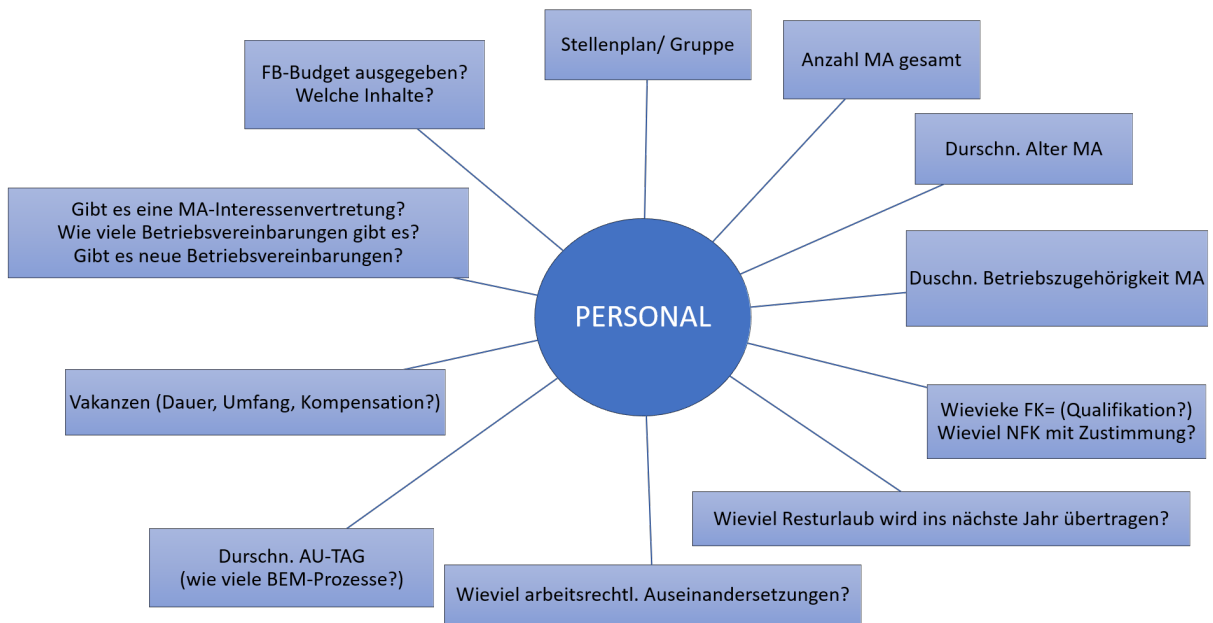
PERSONAL

Stellenplan/ Gruppe

Anzahl MA gesamt

Durschn. Alter MA

Duschn. Betriebszugehörigkeit MA

Wievieke FK= (Qualifikation?)
Wieviel NFK mit Zustimmung?

Wieviel Resturlaub wird ins nächste Jahr übertragen?

Wieviel arbeitsrechtl. Auseinandersetzungen?

Durschn. AU-TAG
(wie viele BEM-Prozesse?)

Vakanzen (Dauer, Umfang, Kompensation?)

Gibt es eine MA-Interessenvertretung?
Wie viele Betriebsvereinbarungen gibt es?
Gibt es neue Betriebsvereinbarungen?

FB-Budget ausgegeben?
Welche Inhalte?